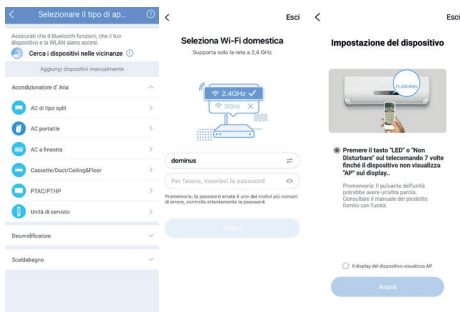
Selezionare il tipo di ap...

Assicurati che il bluetooth funzioni, che il tuo dispositivo e la WLAN siano accesi.

Cerca i dispositivi nelle vicinanze

Aggiungi dispositivi manualmente

Acondizionatore d' Aria

AC di tipo split

AC portatile

AC a finestra

Cassette/Duct/Ceiling&Floor

PTAC/PTHP

Unità di servizio

Deumidificatore

Scaldabagno

Esci

Seleziona Wi-Fi domestica

Supporta solo la rete a 2,4 GHz

2.4GHz

5GHz

dominus

Per favore, Inserisci la password

Promemoria: la password errata è uno dei motivi più comuni di errore, controlla attentamente la password.

Avanti

Esci

Impostazione del dispositivo

FLASHING

Premere il tasto "LED" o "Non Disturbare" sul telecomando 7 volte finché il dispositivo non visualizza "AP" sul display..

Promemoria: Il pulsante dell'unità potrebbe avere un'altra parola. Consultare il manuale del prodotto fornito con l'unità.

Il display del dispositivo visualizza AP

Avanti